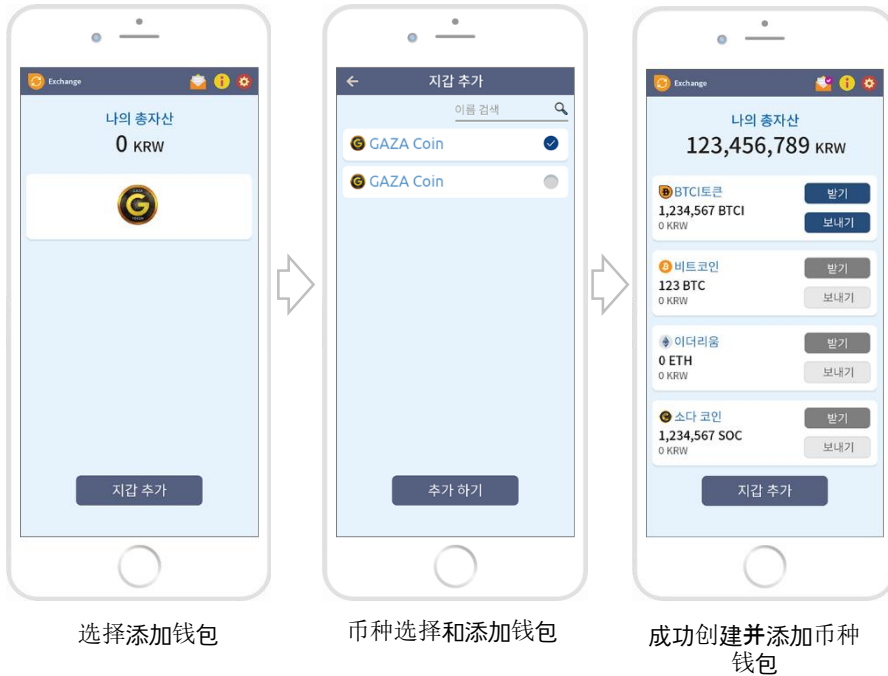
Exchange

나의 총자산
0 KRW

지갑 추가

선택添加钱包

지갑 추가
이름 검색
GAZA Coin
GAZA Coin

추가 하기

币种选择和添加钱包

Exchange

나의 총자산
123,456,789 KRW

BTCI토큰
1,234,567 BTCI
0 KRW
받기
보내기

비트코인
123 BTC
0 KRW
받기
보내기

이더리움
0 ETH
0 KRW
받기
보내기

소다 코인
1,234,567 SOC
0 KRW
받기
보내기

지갑 추가

成功创建并添加币种钱包